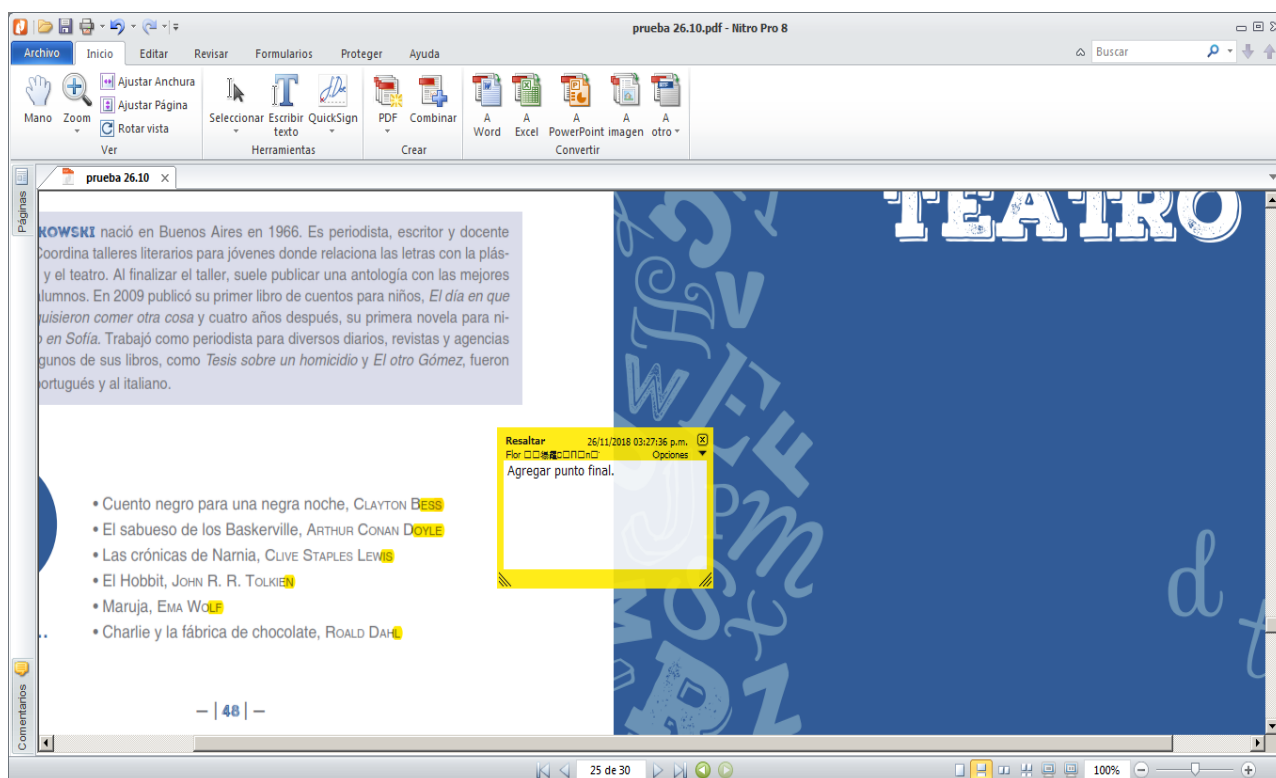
prueba 26.10.pdf - Nitro Pro 8

Archivo Inicio Editar Revisar Formularios Proteger Ayuda

Buscar

Mano Zoom Ajustar Anchura Ajustar Página Rotar vista Ver

Seleccionar Escribir texto QuickSign Herramientas

PDF Combinar Crear

A Word A Excel A PowerPoint A imagen A otro Convertir

Páginas

prueba 26.10

KOWSKI nació en Buenos Aires en 1966. Es periodista, escritor y docente Coordina talleres literarios para jóvenes donde relaciona las letras con la plás- y el teatro. Al finalizar el taller, suele publicar una antología con las mejores alumnos. En 2009 publicó su primer libro de cuentos para niños, *El día en que quisieron comer otra cosa* y cuatro años después, su primera novela para ni- *o en Sofía*. Trabajó como periodista para diversos diarios, revistas y agencias gunos de sus libros, como *Tesis sobre un homicidio* y *El otro Gómez*, fueron portugués y al italiano.

TEATRO

Resaltar 26/11/2018 03:27:36 p.m.
Flor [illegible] Opciones
Agregar punto final.

• Cuento negro para una negra noche, Clayton Bess
• El sabueso de los Baskerville, Arthur Conan Doyle
• Las crónicas de Narnia, Clive Staples Lewis
• El Hobbit, John R. R. Tolkien
• Maruja, Ema Wolf
• Charlie y la fábrica de chocolate, Roald Dahl

— | 48 | —

Comentarios

25 de 30

100%